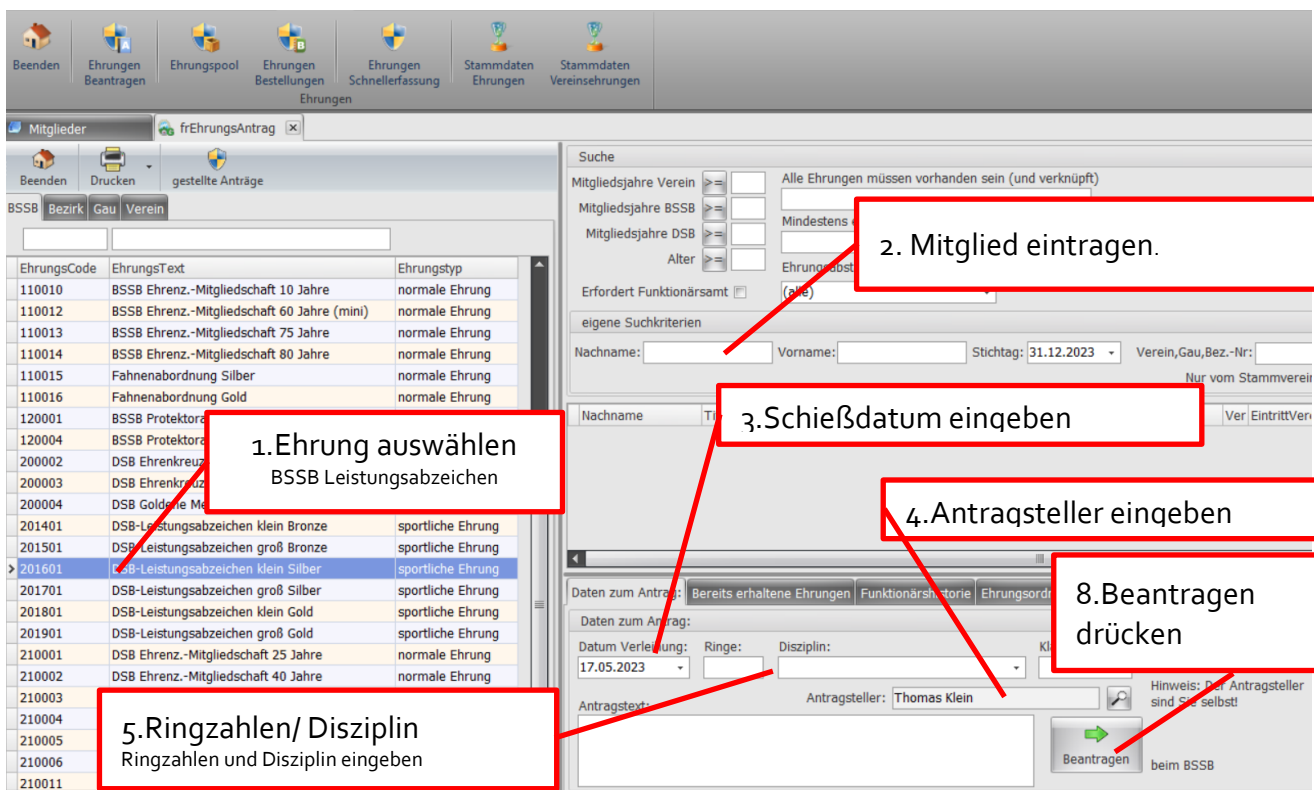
Beenden | Ehrungen Beantragen | Ehrungspool | Ehrungen Bestellungen | Ehrungen Schnellerfassung | Stammdaten Ehrungen | Stammdaten Vereinsehrungen

Ehrungen

Mitglieder | frEhrungsAntrag

Beenden | Drucken | gestellte Anträge

BSSB | Bezirk | Gau | Verein

| EhrungsCode | EhrungsText | Ehrungstyp |
|---|---|---|
| 110010 | BSSB Ehrenz.-Mitgliedschaft 10 Jahre | normale Ehrung |
| 110012 | BSSB Ehrenz.-Mitgliedschaft 60 Jahre (mini) | normale Ehrung |
| 110013 | BSSB Ehrenz.-Mitgliedschaft 75 Jahre | normale Ehrung |
| 110014 | BSSB Ehrenz.-Mitgliedschaft 80 Jahre | normale Ehrung |
| 110015 | Fahnenabordnung Silber | normale Ehrung |
| 110016 | Fahnenabordnung Gold | normale Ehrung |
| 120001 | BSSB Protektora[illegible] | |
| 120004 | BSSB Protektora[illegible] | |
| 200002 | DSB Ehrenkreuz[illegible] | |
| 200003 | DSB Ehrenkreuz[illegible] | |
| 200004 | DSB Goldene Me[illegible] | |
| 201401 | DSB-Leistungsabzeichen klein Bronze | sportliche Ehrung |
| 201501 | DSB-Leistungsabzeichen groß Bronze | sportliche Ehrung |
| 201601 | DSB-Leistungsabzeichen klein Silber | sportliche Ehrung |
| 201701 | DSB-Leistungsabzeichen groß Silber | sportliche Ehrung |
| 201801 | DSB-Leistungsabzeichen klein Gold | sportliche Ehrung |
| 201901 | DSB-Leistungsabzeichen groß Gold | sportliche Ehrung |
| 210001 | DSB Ehrenz.-Mitgliedschaft 25 Jahre | normale Ehrung |
| 210002 | DSB Ehrenz.-Mitgliedschaft 40 Jahre | normale Ehrung |
| 210003 | | |
| 210004 | | |
| 210005 | | |
| 210006 | | |
| 210011 | | |

1.Ehrung auswählen
BSSB Leistungsabzeichen

Suche
Mitgliedsjahre Verein >=
Mitgliedsjahre BSSB >=
Mitgliedsjahre DSB >=
Alter >=
Erfordert Funktionärsamt
Alle Ehrungen müssen vorhanden sein (und verknüpft)
Mindestens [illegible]
Ehrungsabst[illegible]
(alle)

2. Mitglied eintragen.

eigene Suchkriterien
Nachname: Vorname: Stichtag: 31.12.2023 Verein,Gau,Bez.-Nr:
Nur vom Stammverein

Nachname Ti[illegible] Ver EintrittVere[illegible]

3.Schießdatum eingeben

4.Antragsteller eingeben

Daten zum Antrag: | Bereits erhaltene Ehrungen | Funktionärshistorie | Ehrungsordn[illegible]

Daten zum Antrag:
Datum Verleihung: 17.05.2023 Ringe: Disziplin: Kl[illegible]
Antragstext: Antragsteller: Thomas Klein
Hinweis: Der Antragsteller sind Sie selbst!

8.Beantragen drücken

Beantragen
beim BSSB

5.Ringzahlen/ Disziplin
Ringzahlen und Disziplin eingeben